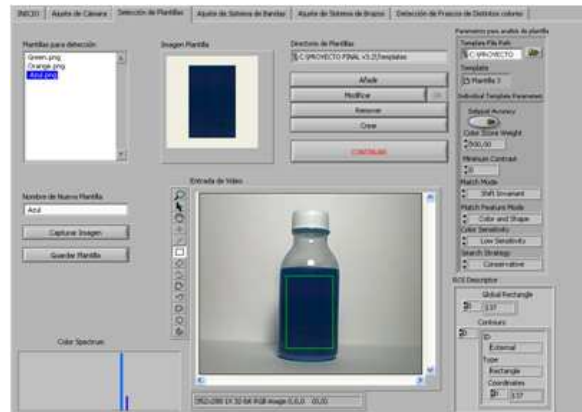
INICIO | Ajuste de Cámara | Detección de Plantillas | Ajuste de Sistema de Bandas | Ajuste de Sistema de Brazos | Detección de Frascos de Distintos colores

Plantillas para detección
Green.png
Orange.png
Azul.png

Imagen Plantilla

Directorio de Plantillas
C:\PROYECTO FINAL v3.2\Templates

Añade
Modificar
OK
Remover
Crear

CONTINUAR

Parametros para analisis de plantilla
Template File Path
C:\PROYECTO
Template
Plantilla 3
Individual Template Parameters
Subpixel Accuracy
Color Score Weight
500,00
Minimum Contrast
0
Match Mode
Shift Invariant
Match Feature Mode
Color and Shape
Color Sensitivity
Low Sensitivity
Search Strategy
Conservative

Nombre de Nuevo Plantilla
Azul

Capturar Imagen
Guardar Plantilla

Entrada de Video

352x288 1X 32-bit RGB image 0,0,0 (0,0)

ROI Descriptor
Global Rectangle
137
0
Contours
ID
External
Type
Rectangle
Coordinates
0
137

Color Spectrum